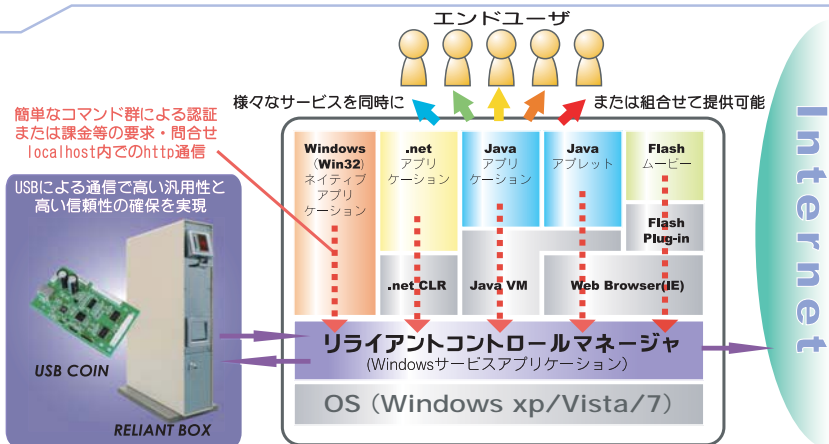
エンドユーザ

様々なサービスを同時に

または組合せて提供可能

簡単なコマンド群による認証
または課金等の要求・問合せ
localhost内でのhttp通信

USBによる通信で高い汎用性と
高い信頼性の確保を実現

Windows
(Win32)
ネイティブ
アプリ
ケーション

.net
アプリ
ケーション

Java
アプリ
ケーション

Java
アプレット

Flash
ムービー

Flash
Plug-in

.net CLR

Java VM

Web Browser(IE)

リライアントコントロールマネージャ
(Windowsサービスアプリケーション)

OS (Windows xp/Vista/7)

USB COIN

RELIANT BOX

Internet